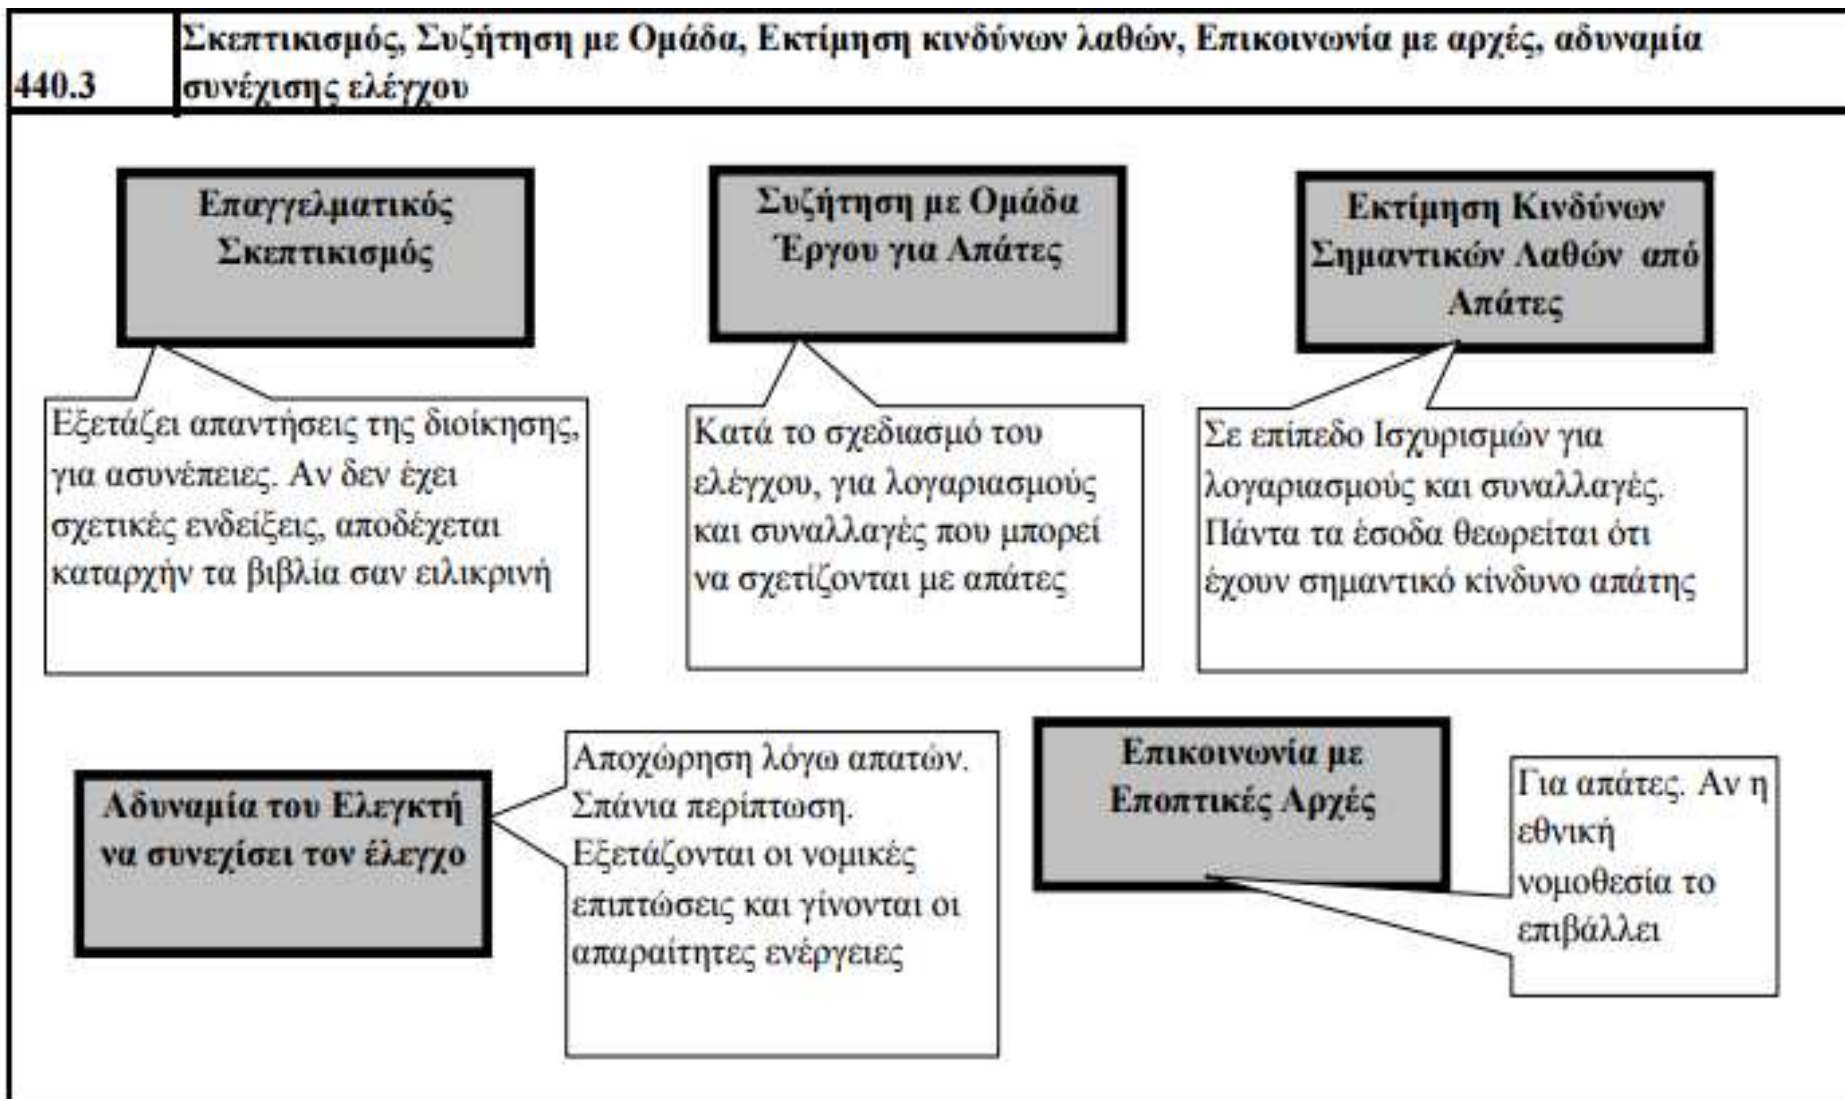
440.3 Σκεπτικισμός, Συζήτηση με Ομάδα, Εκτίμηση κινδύνων λαθών, Επικοινωνία με αρχές, αδυναμία συνέχισης ελέγχου

Επαγγελματικός Σκεπτικισμός

Εξετάζει απαντήσεις της διοίκησης, για ασυνέπειες. Αν δεν έχει σχετικές ενδείξεις, αποδέχεται καταρχήν τα βιβλία σαν ειλικρινή

Συζήτηση με Ομάδα Έργου για Απάτες

Κατά το σχεδιασμό του ελέγχου, για λογαριασμούς και συναλλαγές που μπορεί να σχετίζονται με απάτες

Εκτίμηση Κινδύνων Σημαντικών Λαθών από Απάτες

Σε επίπεδο Ισχυρισμών για λογαριασμούς και συναλλαγές. Πάντα τα έσοδα θεωρείται ότι έχουν σημαντικό κίνδυνο απάτης

Αδυναμία του Ελεγκτή να συνεχίσει τον έλεγχο

Αποχώρηση λόγω απατών. Σπάνια περίπτωση. Εξετάζονται οι νομικές επιπτώσεις και γίνονται οι απαραίτητες ενέργειες

Επικοινωνία με Εποπτικές Αρχές

Για απάτες. Αν η εθνική νομοθεσία το επιβάλλει